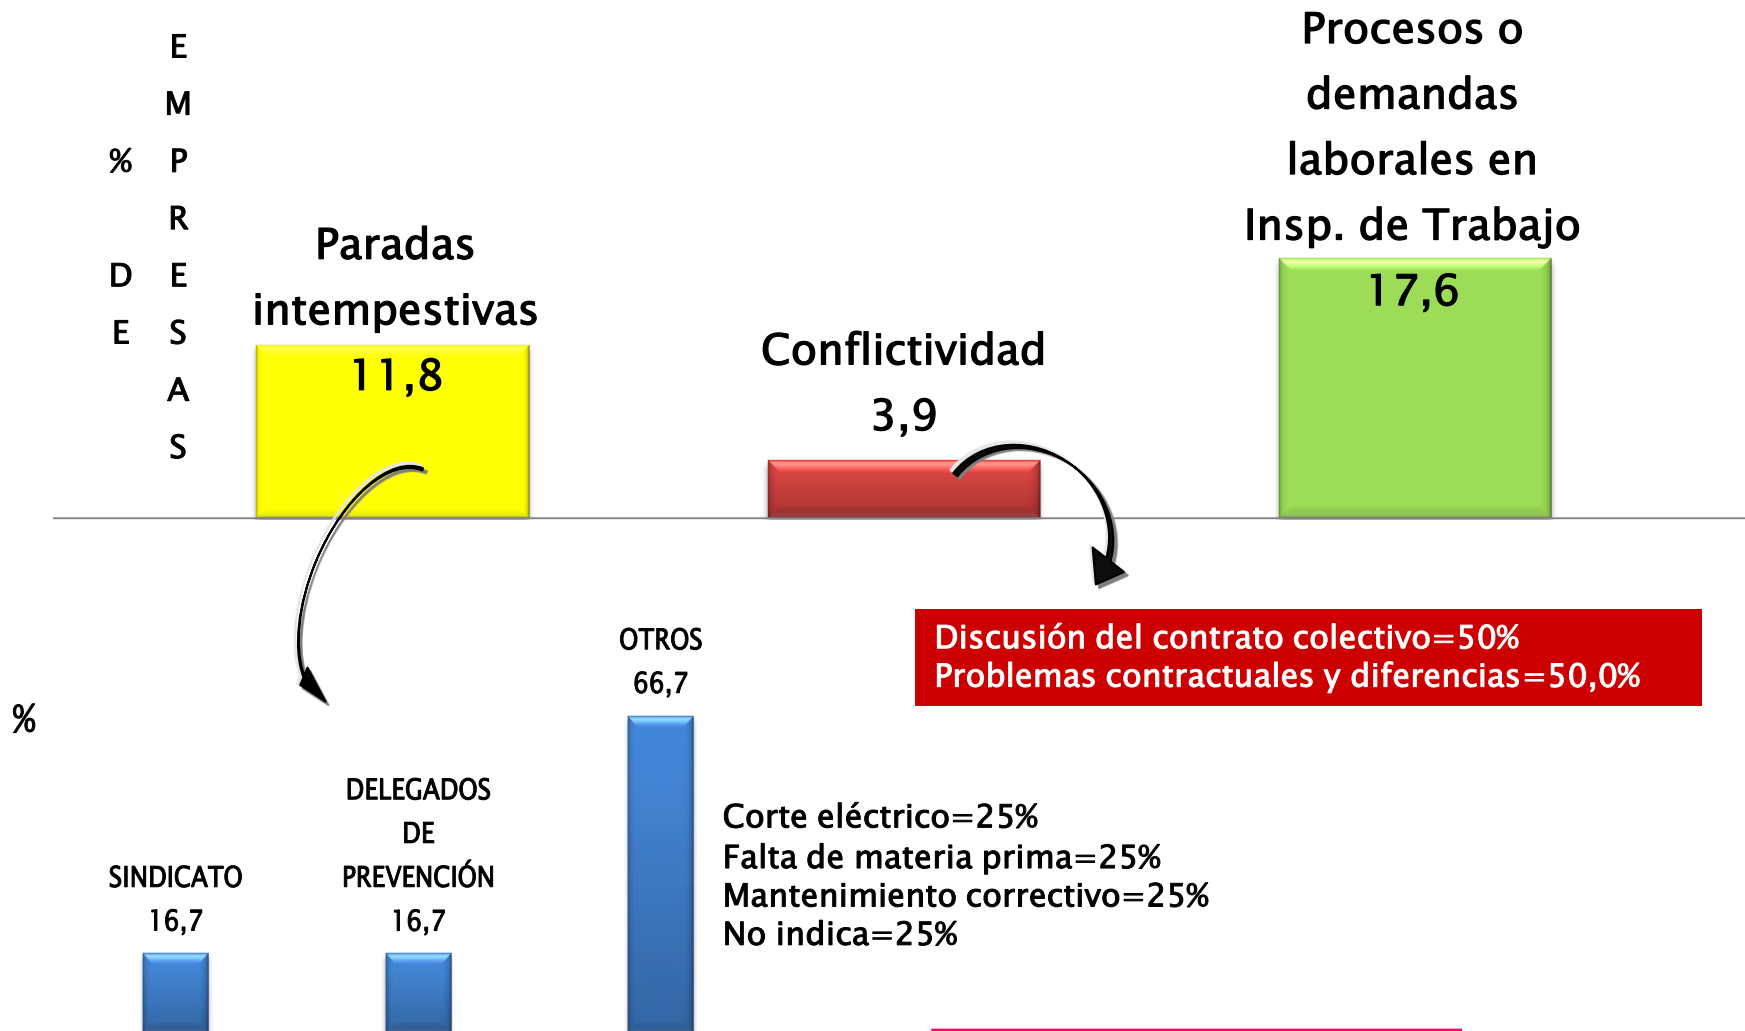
% DE EMPRESAS

Paradas intempestivas
11,8

Conflictividad
3,9

Procesos o demandas laborales en Insp. de Trabajo
17,6

Discusión del contrato colectivo=50%
Problemas contractuales y diferencias=50,0%

%

SINDICATO
16,7

DELEGADOS DE PREVENCIÓN
16,7

OTROS
66,7

Corte eléctrico=25%
Falta de materia prima=25%
Mantenimiento correctivo=25%
No indica=25%